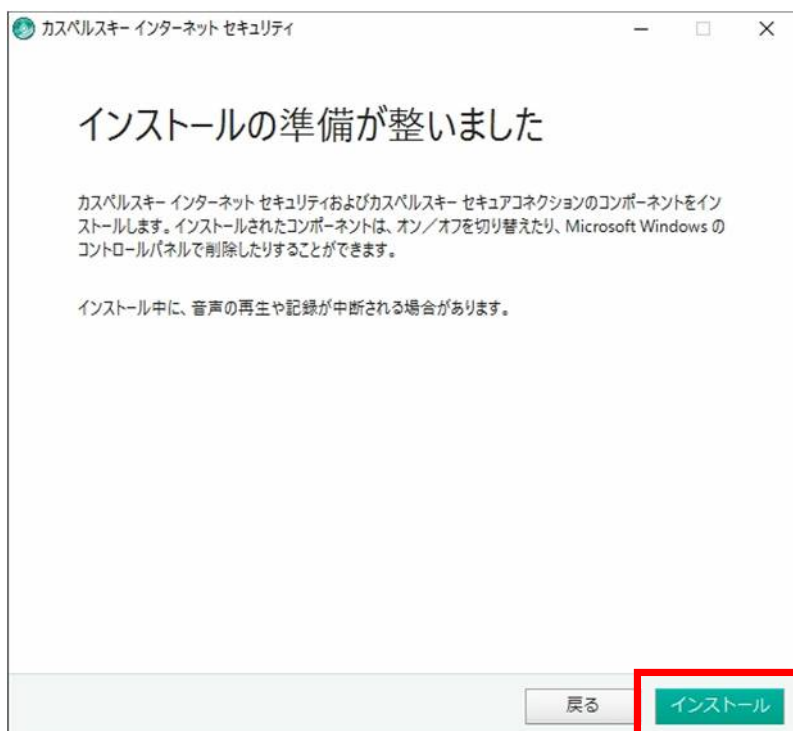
カスペルスキー インターネット セキュリティ

インストールの準備が整いました

カスペルスキー インターネット セキュリティおよびカスペルスキー セキュアコネクションのコンポーネントをインストールします。インストールされたコンポーネントは、オン／オフを切り替えたり、Microsoft Windows のコントロールパネルで削除したりすることができます。

インストール中に、音声の再生や記録が中断される場合があります。

戻る

インストール